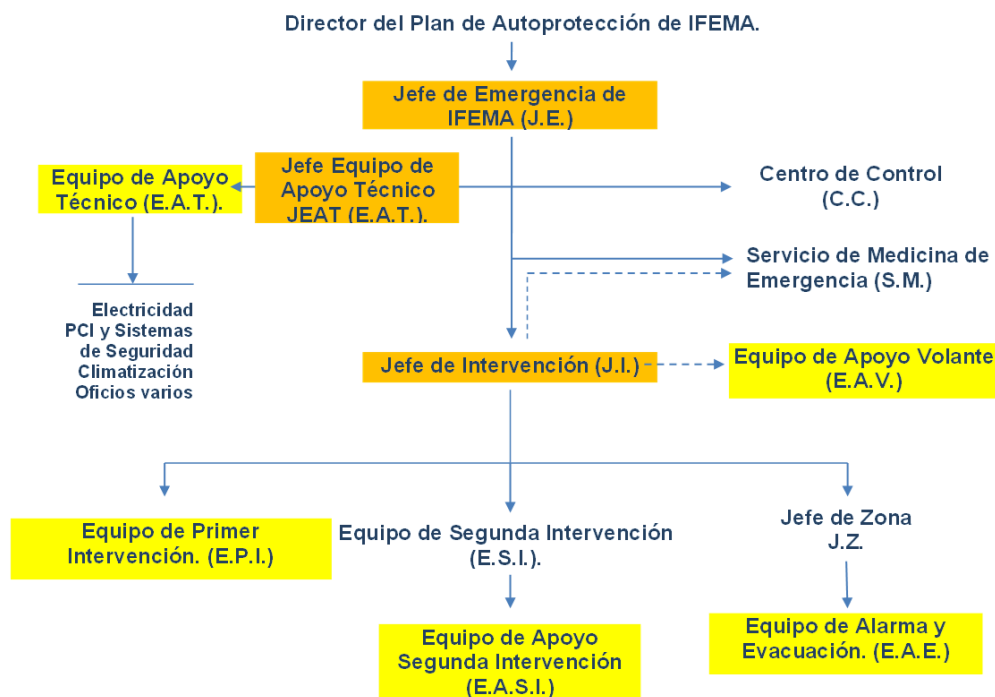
Director del Plan de Autoprotección de IFEMA.

Jefe de Emergencia de IFEMA (J.E.)

Equipo de Apoyo Técnico (E.A.T.).

Jefe Equipo de Apoyo Técnico JEAT (E.A.T.).

Centro de Control (C.C.)

Servicio de Medicina de Emergencia (S.M.)

Electricidad
PCI y Sistemas de Seguridad
Climatización
Oficios varios

Jefe de Intervención (J.I.)

Equipo de Apoyo Volante (E.A.V.)

Equipo de Primer Intervención. (E.P.I.)

Equipo de Segunda Intervención (E.S.I.).

Jefe de Zona J.Z.

Equipo de Apoyo Segunda Intervención (E.A.S.I.)

Equipo de Alarma y Evacuación. (E.A.E.)